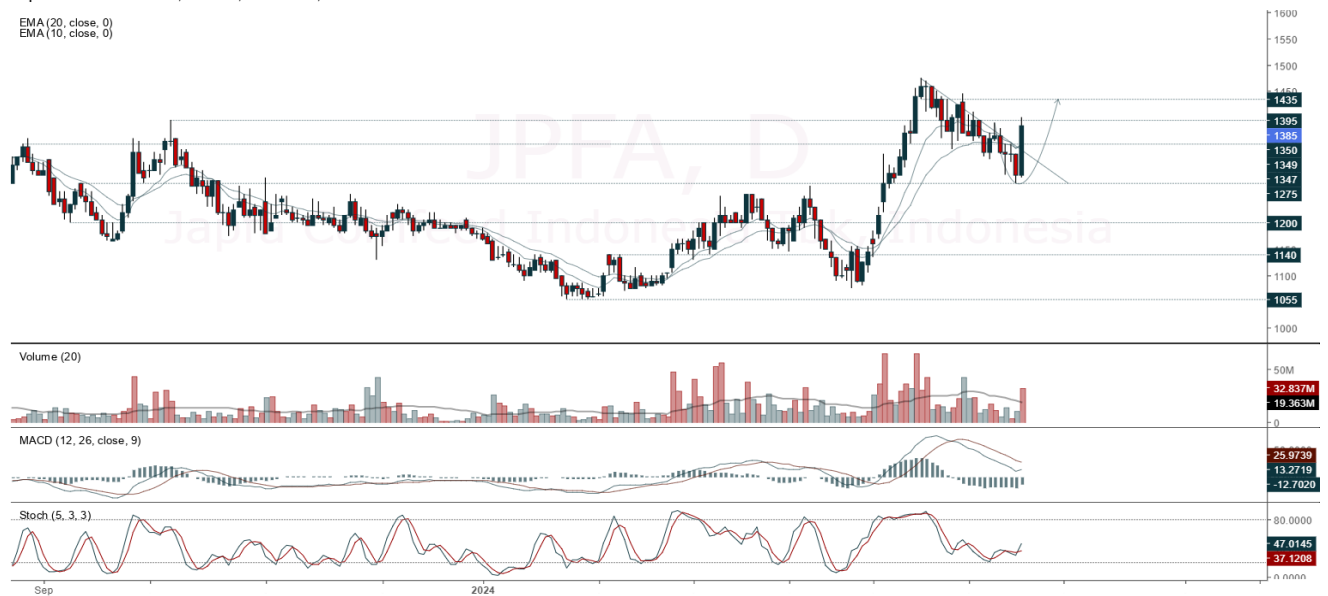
EMA (20, close, 0)
EMA (10, close, 0)

JPFA, D
Japfa Comfeed Indonesia Tbk. Indonesia

1600
1550
1500
1450
1435
1395
1385
1350
1349
1347
1275
1200
1140
1100
1055
1000

Volume (20)
50M
32.837M
19.363M
0

MACD (12, 26, close, 9)
25.9739
13.2719
-12.7020

Stoch (5, 3, 3)
80.0000
47.0145
37.1208
0.0000

Sep
2024